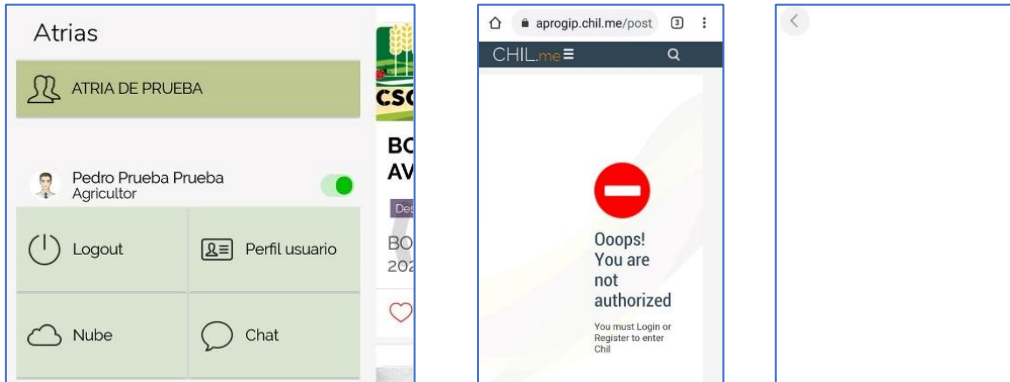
Atrias

ATRIA DE PRUEBA

Pedro Prueba Prueba
Agricultor

Logout

Perfil usuario

Nube

Chat

CSC

BC
AV

Des

BO
202

aprogip.chil.me/post 3

CHIL.me

Ooops!
You are not authorized

You must Login or Register to enter Chil